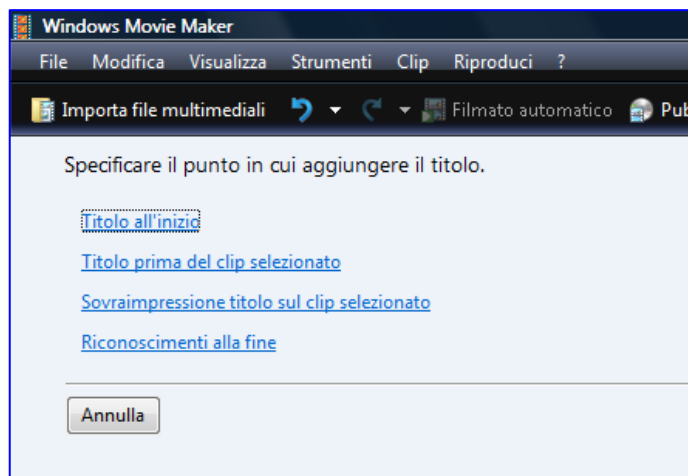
Windows Movie Maker

File Modifica Visualizza Strumenti Clip Riproduci ?

Importa file multimediali Filmato automatico Pub

Specificare il punto in cui aggiungere il titolo.

Titolo all'inizio

Titolo prima del clip selezionato

Sovraimpressione titolo sul clip selezionato

Riconoscimenti alla fine

Annulla